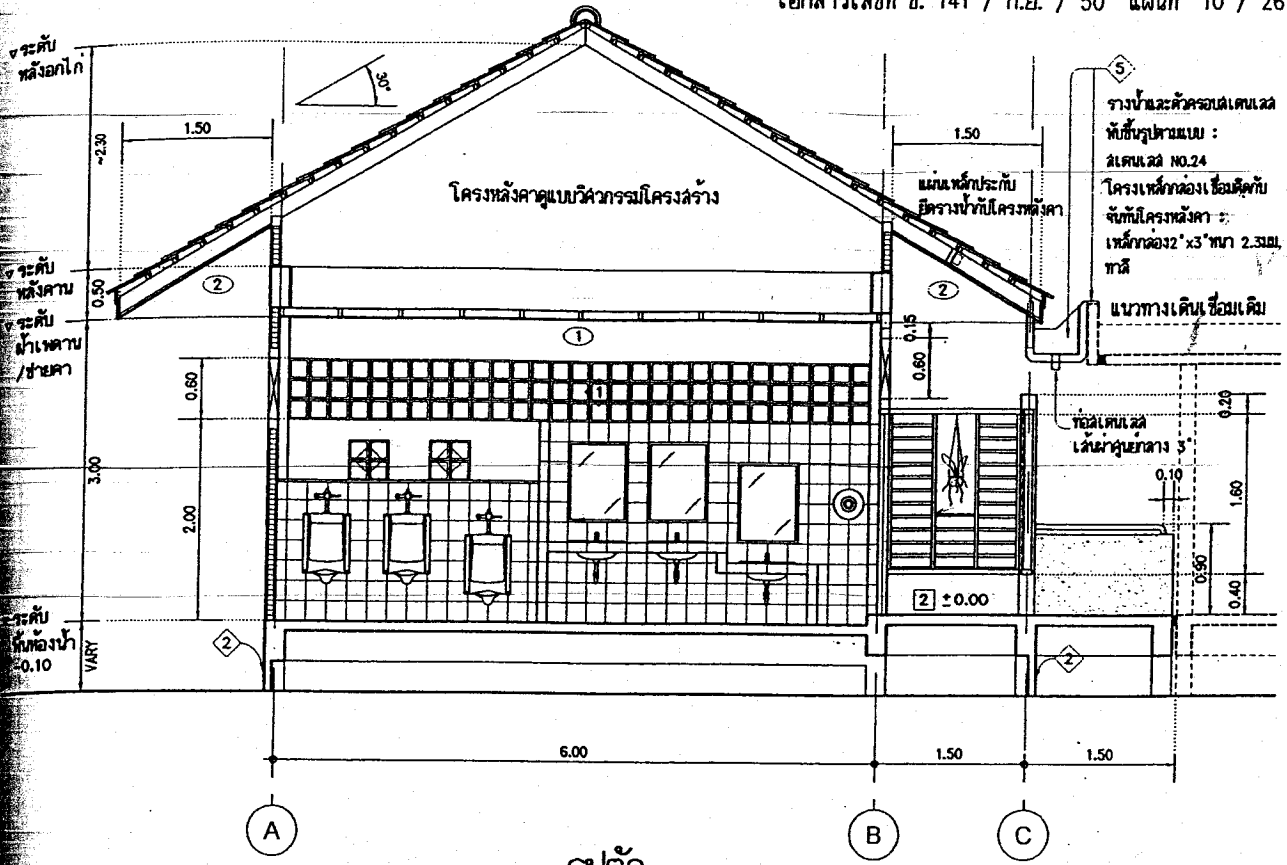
เอกสารเลขที่ ย. 141 / ก.ย. / 50 แผ่นที่ 10 / 26

ระดับ หลังอกไก่

30°

~2.30

1.50

โครงหลังคาดูแบบวิศวกรรมโครงสร้าง

1.50

แผ่นเหล็กประกับ ยึดรางน้ำกับโครงหลังคา

5

รางน้ำและตะขอรองสเตนเลส พับขึ้นรูปตามแบบ : สเตนเลส NO.24 โครงเหล็กกล่อง เชื่อมติดกับ จันทันโครงหลังคา : เหล็กกล่อง2"x3" หนา 2.3มม. ทาสี

ระดับ หลังคาน

0.50

2

2

แนวทางเดินเชื่อมเดิม

ระดับ ท้องคาน /ชายคา

1

0.15

0.60

0.60

1

ท่อสเตนเลส เส้นผ่าศูนย์กลาง 3"

0.20

3.00

2.00

0.10

1.60

0.90

0.40

2 ±0.00

ระดับ พื้นห้องน้ำ -0.10

VARY

2

2

6.00

1.50

1.50

A

B

C

รูปตัด